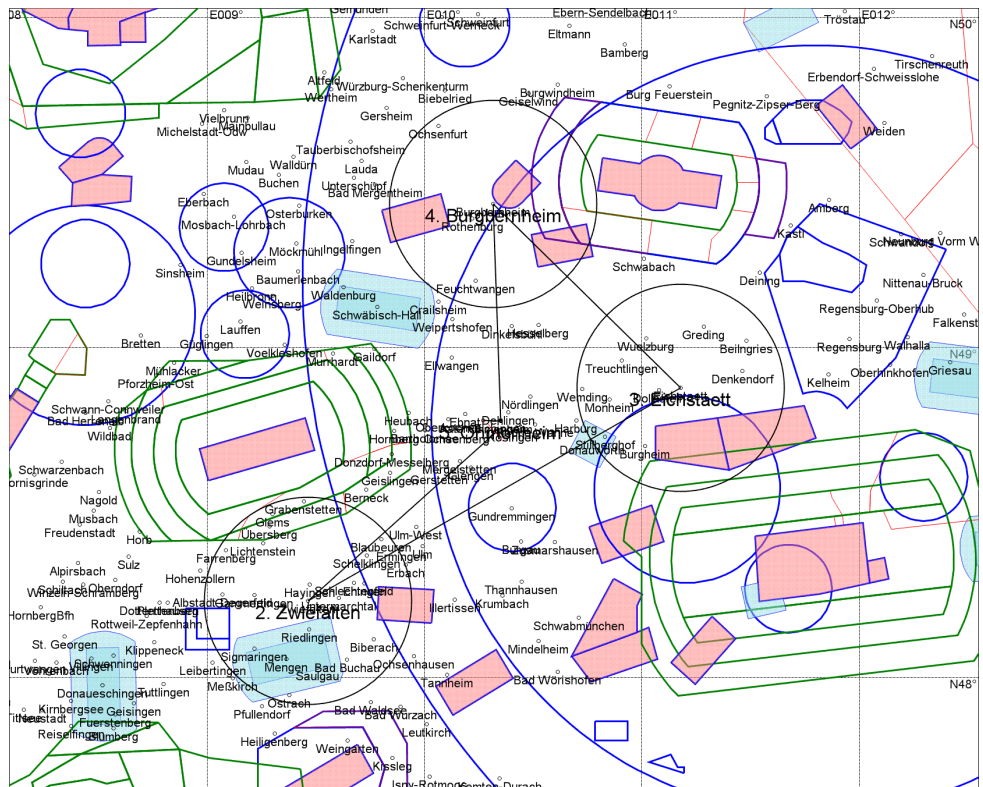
E009° E010° E011° E012° N50°
Gemünden
Schweinfurt
Schweinfurt-Werneck
Ebern-Sendelbach
Tröstau
Karlstadt
Eltmann
Bamberg
Tirschenreuth
Erbendorf-Schweisslohe
Altfeld
Würzburg-Schenkenturm
Wertheim
Biebelried
Burgwindheim
Geiselwind
Burg Feuerstein
Pegnitz-Zipser-Berg
Weiden
Vielbrunn
Mainbullau
Michelstadt-Odw
Gersheim
Ochsenfurt
Tauberbischofsheim
Mudau
Walldürn
Lauda
Buchen
Unterschüpf
Bad Mergentheim
Eberbach
Osterburken
4. Burgbernheim
Rothenburg
Amberg
Kastl
Schwandorf
Neunburg Vorm W
Mosbach-Lohrbach
Möckmühl
Ingelfingen
Gundelsheim
Schwabach
Sinsheim
Baumerlenbach
Deining
Nittenau-Bruck
Heilbronn
Weinsberg
Waldenburg
Feuchtwangen
Regensburg-Oberhub
Crailsheim
Schwäbisch-Hall
Falkenst
Lauffen
Weipertshofen
Dinkelsbühl
Hesselberg
Greding
Bretten
Güglingen
Voelkleshofen
Murrhardt
Gaildorf
Wuelzburg
Beilngries
Regensburg
Walhalla
N49°
Mühlacker
Pforzheim-Ost
Ellwangen
Treuchtlingen
Denkendorf
Kelheim
Oberhinkhofen
Griesau
Schwann-Conweiler
Bad Herrenalb
Wildbad
Nördlingen
Wemding
Monheim
3. Eichstaett
Heubach
Harburg
Donauwörth
Stillberghof
Burgheim
Hornberg
Schwarzenbach
Donzdorf-Messelberg
Giengen
Geislingen
Gerstetten
Berneck
Nagold
Grabenstetten
Musbach
Glems
Freudenstadt
Übersberg
Gundremmingen
Horb
Lichtenstein
Ulm-West
Blaubeuren
Burgau
Ziemetshausen
Sulz
Farrenberg
Erbach
Alpirsbach
Hohenzollern
Schelklingen
Oberndorf
Thannhausen
Krumbach
Illertissen
Albstadt
2. Zwiefalten
Rottweil-Zepfenhan
Schwabmünchen
Riedlingen
Biberach
HornbergBfn
St. Georgen
Klippeneck
Sigmaringen
Mindelheim
Schwenningen
Mengen
Bad Buchau
Leibertingen
Saulgau
Ochsenhausen
Donaueschingen
Tuttlingen
Meßkirch
Tannheim
Bad Wörishofen
N48°
Ostrach
Neustadt
Kirnbergsee
Geisingen
Pfullendorf
Bad Waldsee
Bad Wurzach
Fuerstenberg
Reiselfingen
Blumberg
Leutkirch
Heiligenberg
Weingarten
Kissleg
Isny-Rotmoos
Kempten-Durach